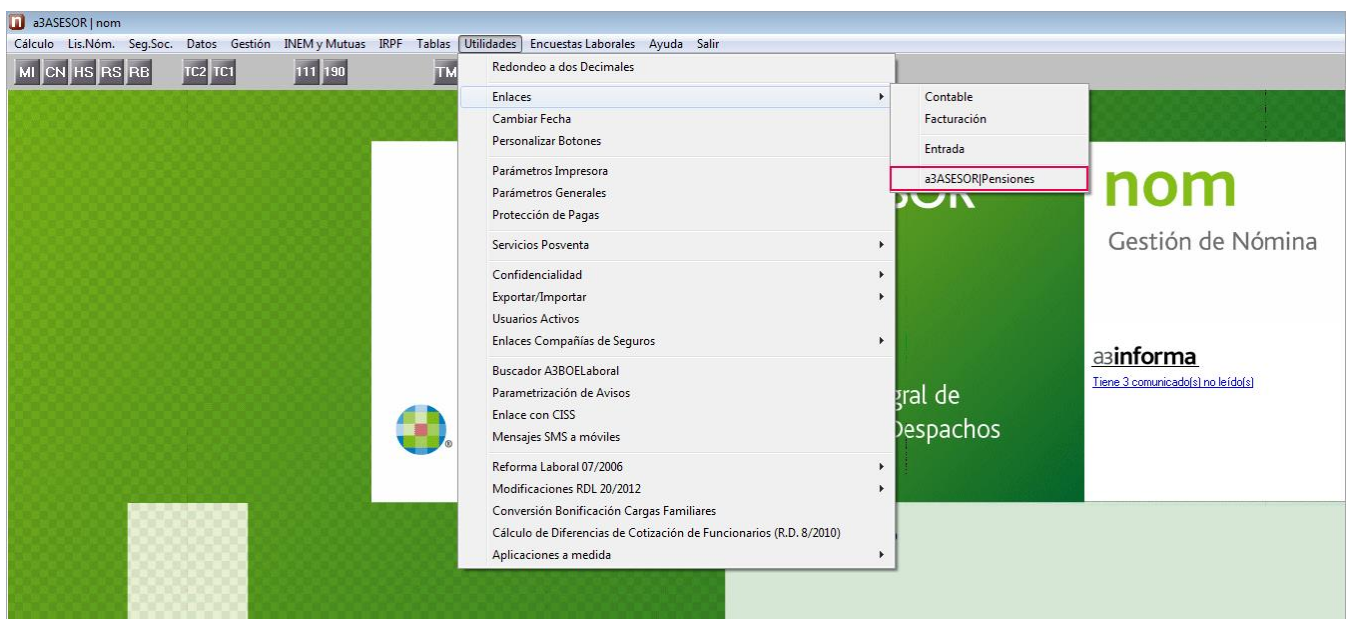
a3ASESOR | nom

Cálculo Lis.Nóm. Seg.Soc. Datos Gestión INEM y Mutuas IRPF Tablas Utilidades Encuestas Laborales Ayuda Salir

MI CN HS RS RB TC2 TC1 111 190 TM

Redondeo a dos Decimales
Enlaces
Cambiar Fecha
Personalizar Botones
Parámetros Impresora
Parámetros Generales
Protección de Pagas
Servicios Posventa
Confidencialidad
Exportar/Importar
Usuarios Activos
Enlaces Compañías de Seguros
Buscador A3BOELaboral
Parametrización de Avisos
Enlace con CISS
Mensajes SMS a móviles
Reforma Laboral 07/2006
Modificaciones RDL 20/2012
Conversión Bonificación Cargas Familiares
Cálculo de Diferencias de Cotización de Funcionarios (R.D. 8/2010)
Aplicaciones a medida

Contable
Facturación
Entrada
a3ASESOR|Pensiones

SOR
gral de
Despachos

nom
Gestión de Nómina

a3informa
Tiene 3 comunicado(s) no leído(s)